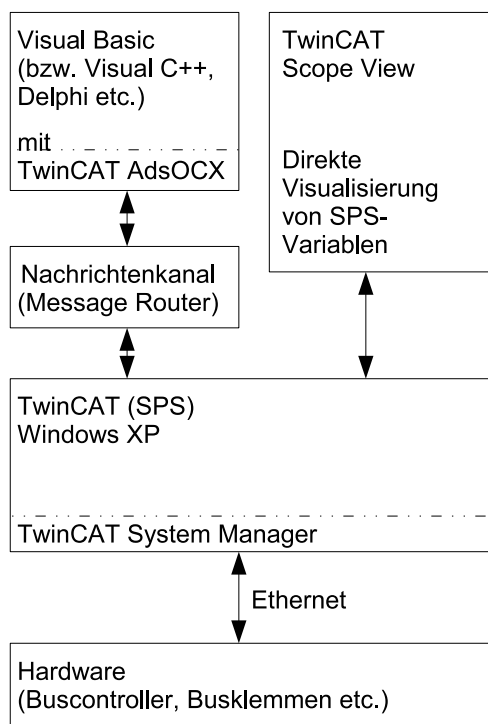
Visual Basic (bzw. Visual C++, Delphi etc.)

mit

TwinCAT AdsOCX

TwinCAT Scope View

Direkte Visualisierung von SPS-Variablen

Nachrichtenkanal (Message Router)

TwinCAT (SPS) Windows XP

TwinCAT System Manager

Ethernet

Hardware (Buscontroller, Busklemmen etc.)